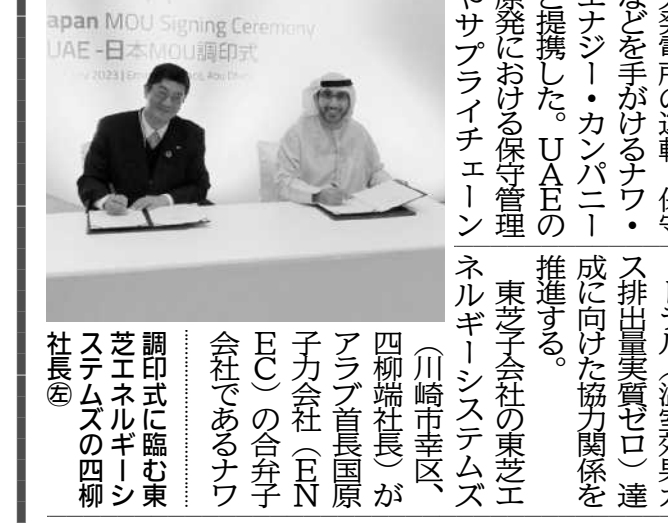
apan MOU Signing Ceremony
UAE-日本MOU調印式
y 2023 | Em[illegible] Abu Dhabi

発電所の運転・保守
などを手がけるナワ・
エナジー・カンパニー
と提携した。UAEの
原発における保守管理
やサプライチェーン

トラル（温室効果ガ
ス排出量実質ゼロ）達
成に向けた協力関係を
推進する。

東芝子会社の東芝エ
ネルギーシステムズ
（川崎市幸区、
四柳端社長）が
アラブ首長国原
子力会社（EN
EC）の合弁子
会社であるナワ

調印式に臨む東
芝エネルギーシ
ステムズの四柳
社長㊧